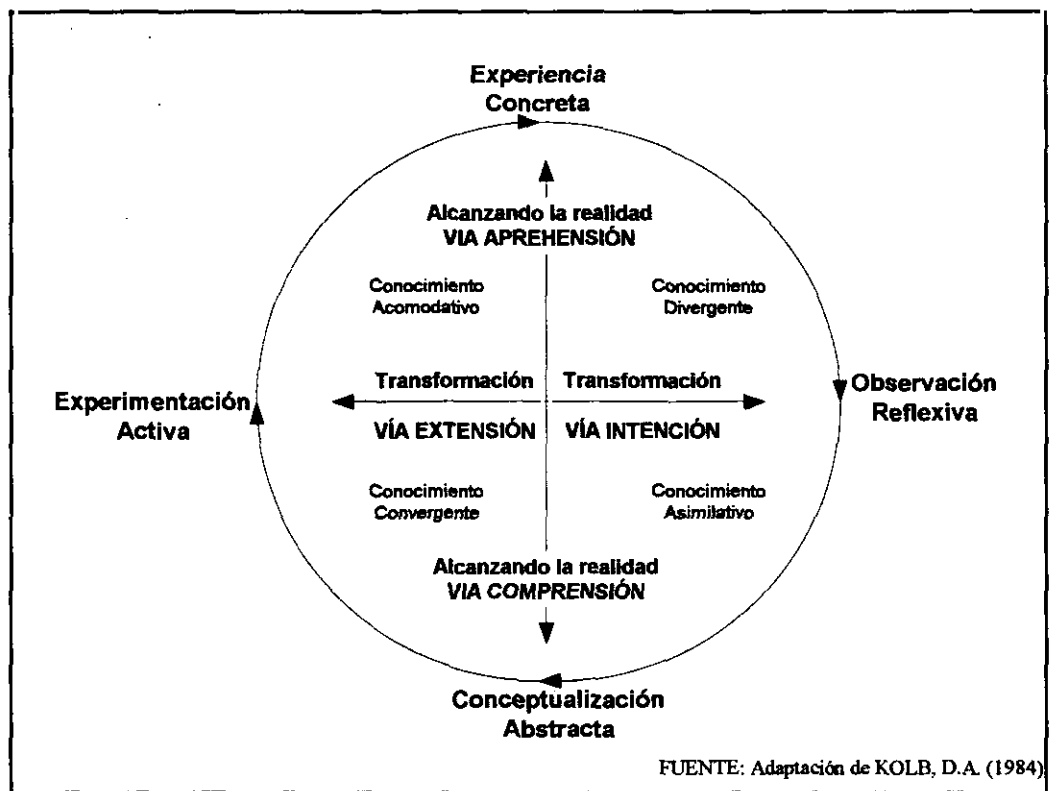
Experiencia Concreta

Alcanzando la realidad
VIA APREHENSIÓN

Conocimiento Acomodativo

Conocimiento Divergente

Experimentación Activa

Transformación

VÍA EXTENSIÓN

Transformación

VÍA INTENCIÓN

Observación Reflexiva

Conocimiento Convergente

Conocimiento Asimilativo

Alcanzando la realidad
VIA COMPRENSIÓN

Conceptualización Abstracta

FUENTE: Adaptación de KOLB, D.A. (1984)